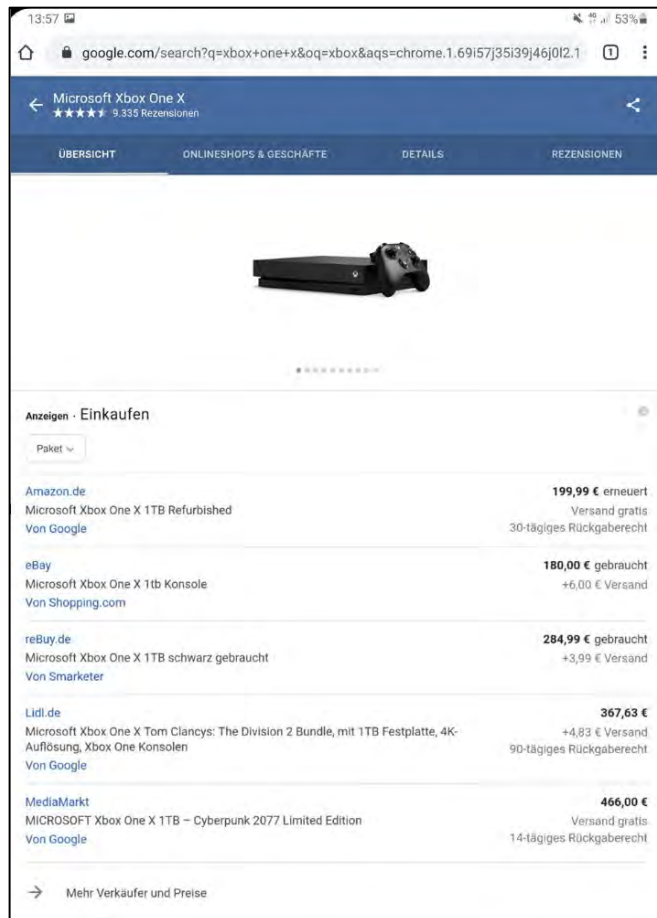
13:57

53%

google.com/search?q=xbox+one+x&oq=xbox&aqs=chrome.1.69i57j35i39j46j0l2.1

1

Microsoft Xbox One X
★★★★★ 9.335 Rezensionen

ÜBERSICHT
ONLINESHOPS & GESCHÄFTE
DETAILS
REZENSIONEN

Anzeigen · Einkaufen

Paket

Amazon.de
Microsoft Xbox One X 1TB Refurbished
Von Google
199,99 € erneuert
Versand gratis
30-tägiges Rückgaberecht

eBay
Microsoft Xbox One X 1tb Konsole
Von Shopping.com
180,00 € gebraucht
+6,00 € Versand

reBuy.de
Microsoft Xbox One X 1TB schwarz gebraucht
Von Smarketer
284,99 € gebraucht
+3,99 € Versand

Lidl.de
Microsoft Xbox One X Tom Clancys: The Division 2 Bundle, mit 1TB Festplatte, 4K-Auflösung, Xbox One Konsolen
Von Google
367,63 €
+4,83 € Versand
90-tägiges Rückgaberecht

MediaMarkt
MICROSOFT Xbox One X 1TB – Cyberpunk 2077 Limited Edition
Von Google
466,00 €
Versand gratis
14-tägiges Rückgaberecht

Mehr Verkäufer und Preise